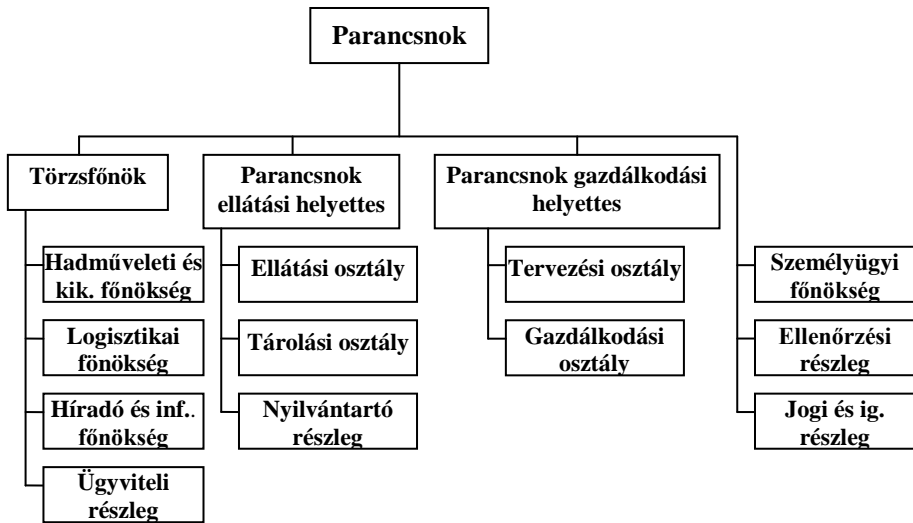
Parancsnok

Törzsfőnök

Hadműveleti és kik. főnökség

Logisztikai fönökség

Híradó és inf.. főnökség

Ügyviteli részleg

Parancsnok ellátási helyettes

Ellátási osztály

Tárolási osztály

Nyilvántartó részleg

Parancsnok gazdálkodási helyettes

Tervezési osztály

Gazdálkodási osztály

Személyügyi főnökség

Ellenőrzési részleg

Jogi és ig. részleg